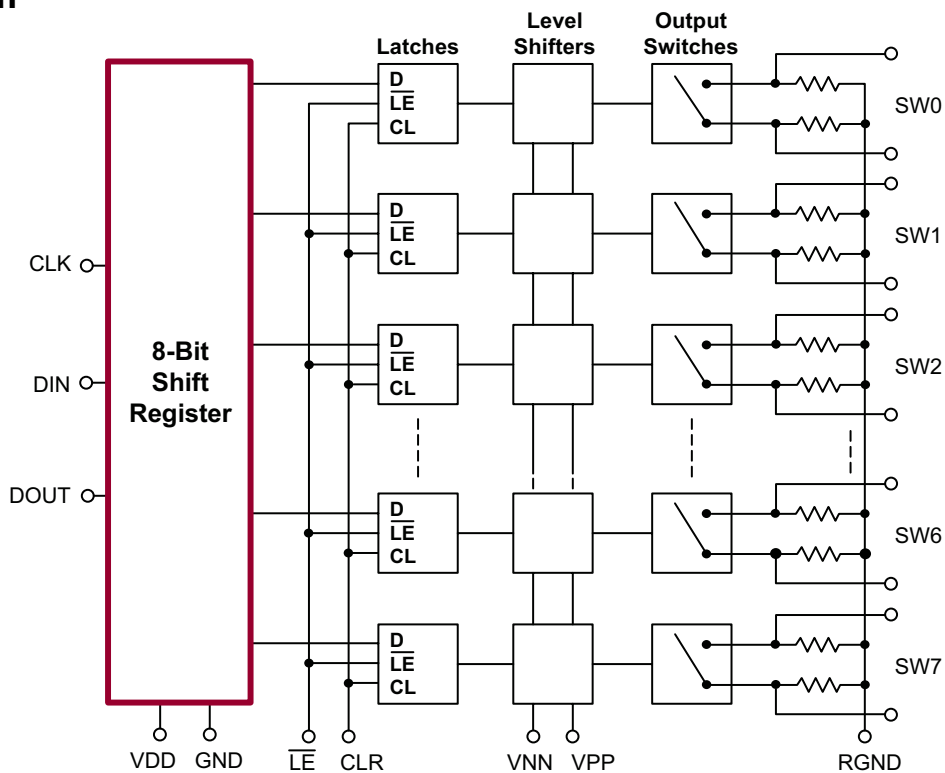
Latches

Level Shifters

Output Switches

D
$\overline{LE}$
CL

SW0

D
$\overline{LE}$
CL

SW1

CLK

D
$\overline{LE}$
CL

SW2

8-Bit Shift Register

DIN

DOUT

D
$\overline{LE}$
CL

SW6

D
$\overline{LE}$
CL

SW7

VDD GND $\overline{LE}$ CLR VNN VPP RGND